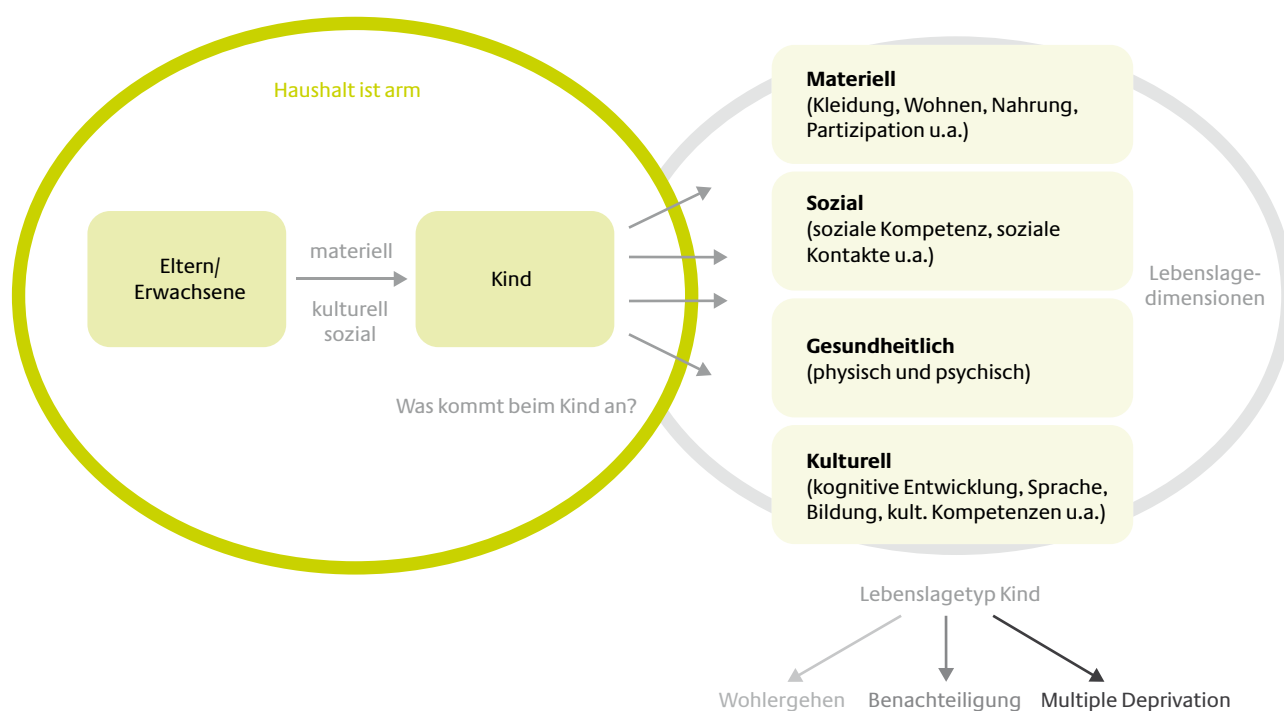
Haushalt ist arm

Eltern/
Erwachsene

materiell

kulturell
sozial

Kind

Was kommt beim Kind an?

**Materiell**
(Kleidung, Wohnen, Nahrung, Partizipation u.a.)

**Sozial**
(soziale Kompetenz, soziale Kontakte u.a.)

**Gesundheitlich**
(physisch und psychisch)

**Kulturell**
(kognitive Entwicklung, Sprache, Bildung, kult. Kompetenzen u.a.)

Lebenslagedimensionen

Lebenslagetyp Kind

Wohlergehen Benachteiligung Multiple Deprivation